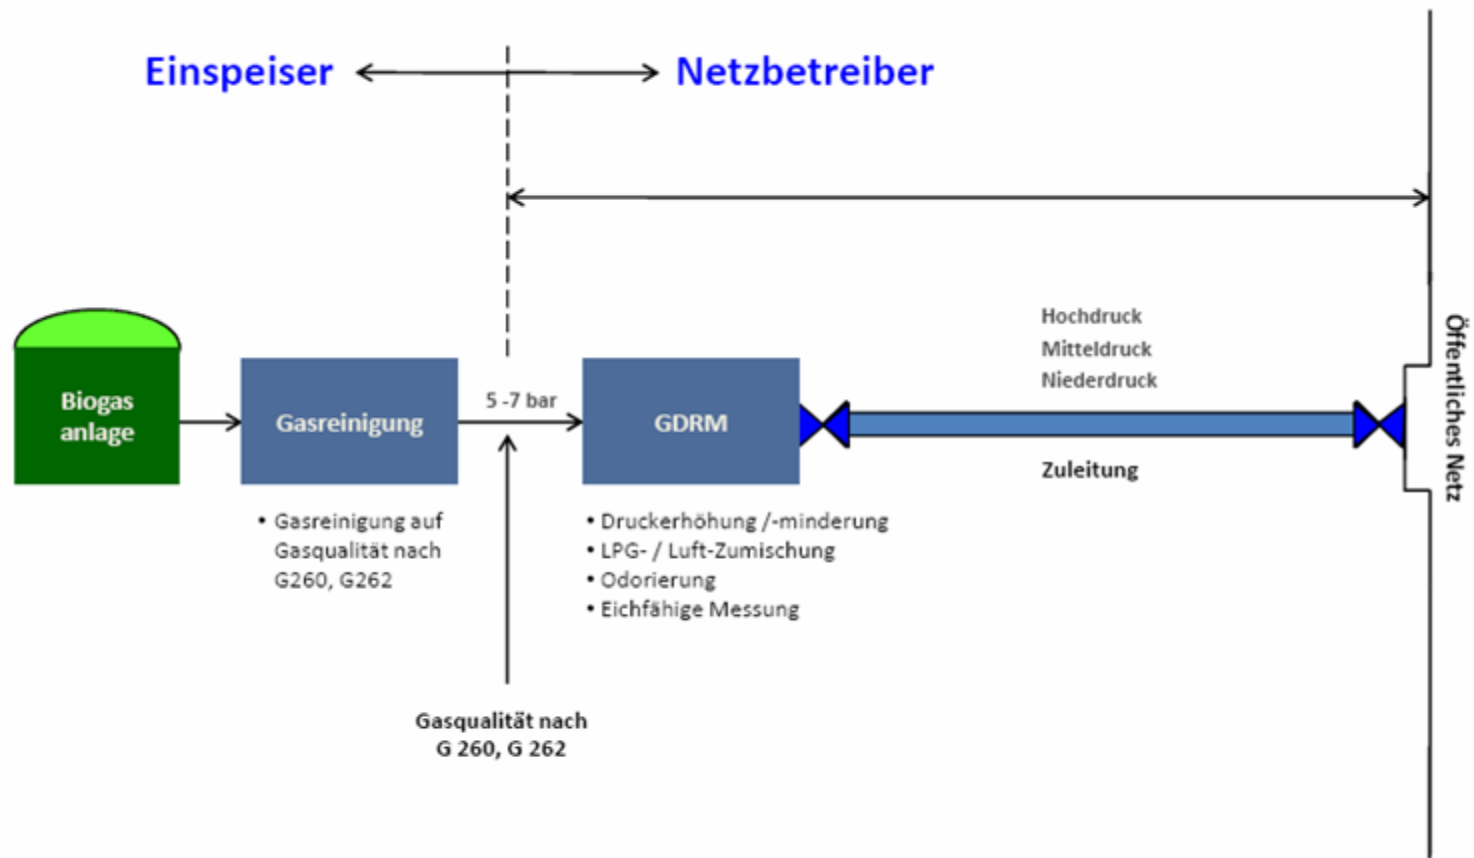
Einspeiser

Netzbetreiber

Biogas anlage

Gasreinigung

5 -7 bar

GDRM

Hochdruck
Mitteldruck
Niederdruck

Zuleitung

Öffentliches Netz

• Gasreinigung auf Gasqualität nach G260, G262

• Druckerhöhung /-minderung
• LPG- / Luft-Zumischung
• Odorierung
• Eichfähige Messung

Gasqualität nach G 260, G 262